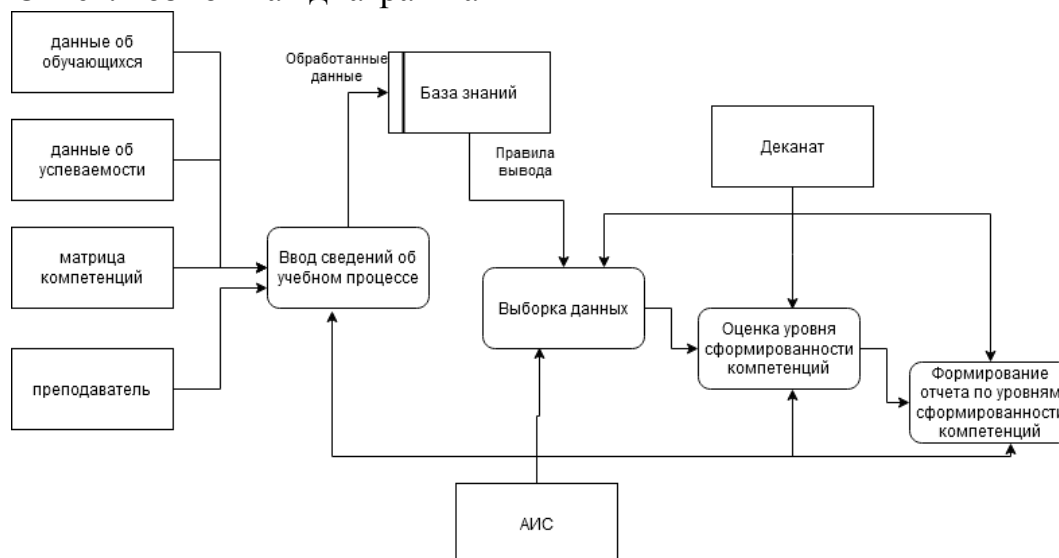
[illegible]

данные об обучающихся

данные об успеваемости

матрица компетенций

преподаватель

Обработанные данные

База знаний

Правила вывода

Ввод сведений об учебном процессе

Деканат

Выборка данных

Оценка уровня сформированности компетенций

Формирование отчета по уровням сформированности компетенций

АИС